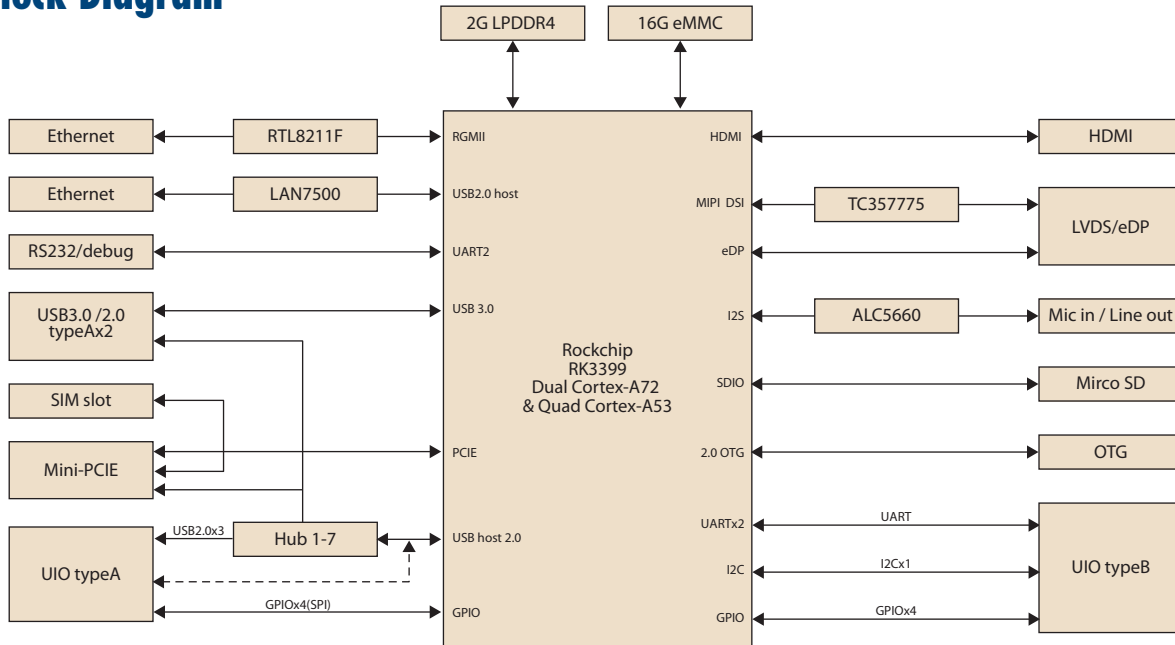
lock Diagram

2G LPDDR4

16G eMMC

Ethernet

RTL8211F

RGMII

HDMI

HDMI

Ethernet

LAN7500

USB2.0 host

MIPI DSI

TC357775

LVDS/eDP

RS232/debug

UART2

eDP

USB3.0 /2.0 typeAx2

USB 3.0

I2S

ALC5660

Mic in / Line out

Rockchip
RK3399
Dual Cortex-A72
& Quad Cortex-A53

SIM slot

SDIO

Mirco SD

Mini-PCIE

PCIE

2.0 OTG

OTG

UIO typeA

USB2.0x3

Hub 1-7

USB host 2.0

UARTx2

UART

UIO typeB

I2C

I2Cx1

GPIOx4(SPI)

GPIO

GPIO

GPIOx4